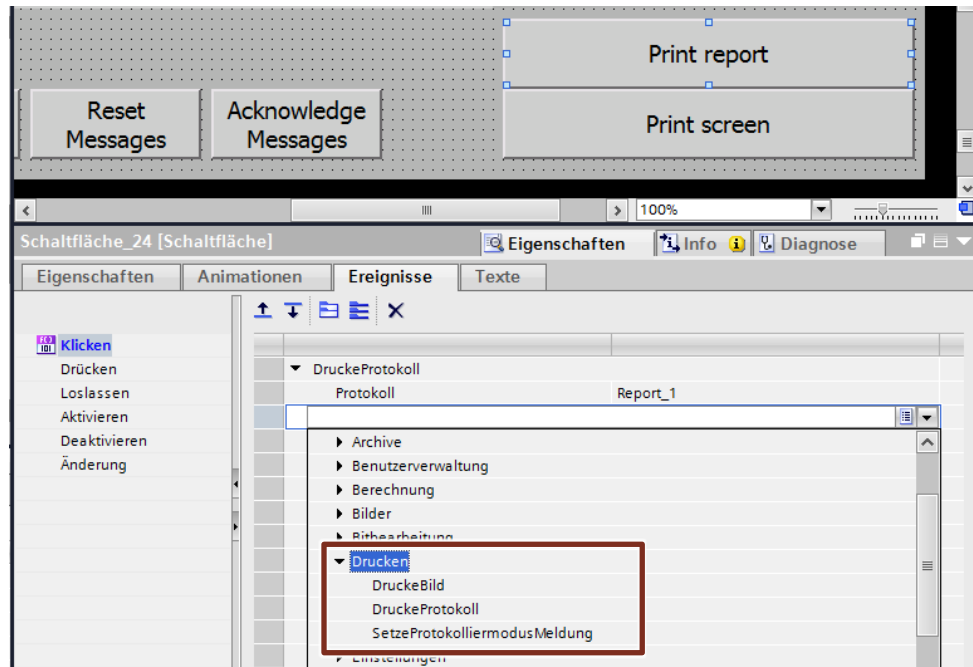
Print report

Reset Messages

Acknowledge Messages

Print screen

III

100%

Schaltfläche_24 [Schaltfläche]

Eigenschaften

Info

Diagnose

Eigenschaften

Animationen

Ereignisse

Texte

Klicken

Drücken

Loslassen

Aktivieren

Deaktivieren

Änderung

DruckeProtokoll

Protokoll

Report_1

Archive

Benutzerverwaltung

Berechnung

Bilder

Bitbearbeitung

Drucken

DruckeBild

DruckeProtokoll

SetzeProtokolliermodusMeldung

Einstellungen